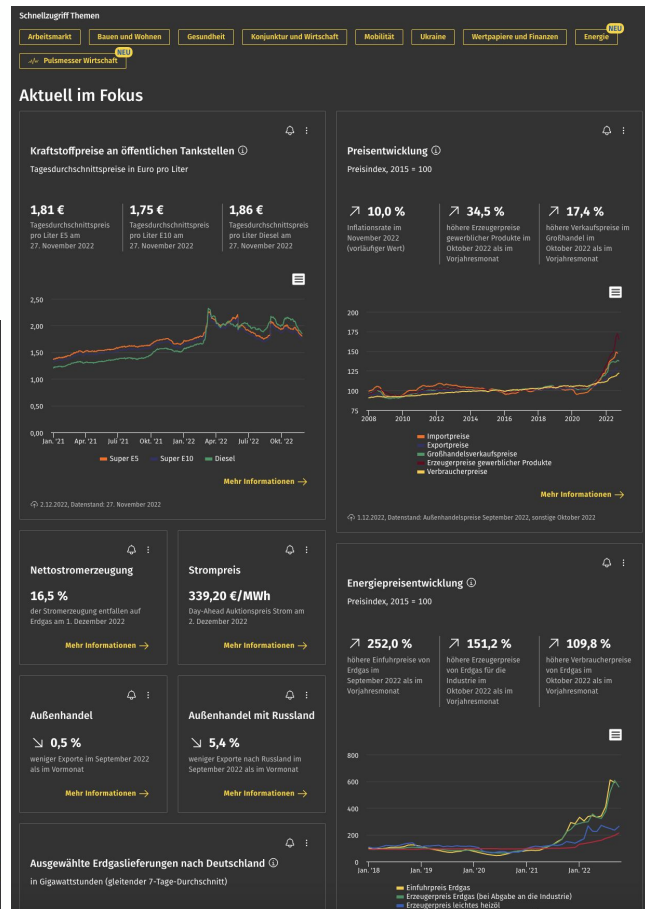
Schnellzugriff Themen

Arbeitsmarkt | Bauen und Wohnen | Gesundheit | Konjunktur und Wirtschaft | Mobilität | Ukraine | Wertpapiere und Finanzen | NEU Energie | NEU Pulsmesser Wirtschaft

Aktuell im Fokus

Kraftstoffpreise an öffentlichen Tankstellen ⓘ

Tagesdurchschnittspreise in Euro pro Liter

1,81 €
Tagesdurchschnittspreis pro Liter E5 am 27. November 2022

1,75 €
Tagesdurchschnittspreis pro Liter E10 am 27. November 2022

1,86 €
Tagesdurchschnittspreis pro Liter Diesel am 27. November 2022

2,50
2,00
1,50
1,00
0,50
0,00
Jan. '21 Apr. '21 Juli '21 Okt. '21 Jan. '22 Apr. '22 Juli '22 Okt. '22

Super E5 Super E10 Diesel

Mehr Informationen →

2.12.2022, Datenstand: 27. November 2022

Preisentwicklung ⓘ

Preisindex, 2015 = 100

↗ 10,0 %
Inflationsrate im November 2022 (vorläufiger Wert)

↗ 34,5 %
höhere Erzeugerpreise gewerblicher Produkte im Oktober 2022 als im Vorjahresmonat

↗ 17,4 %
höhere Verkaufspreise im Großhandel im Oktober 2022 als im Vorjahresmonat

200
175
150
125
100
75
2008 2010 2012 2014 2016 2018 2020 2022

Importpreise
Exportpreise
Großhandelsverkaufspreise
Erzeugerpreise gewerblicher Produkte
Verbraucherpreise

Mehr Informationen →

1.12.2022, Datenstand: Außenhandelspreise September 2022, sonstige Oktober 2022

Nettostromerzeugung

16,5 %
der Stromerzeugung entfallen auf Erdgas am 1. Dezember 2022

Mehr Informationen →

Strompreis

339,20 €/MWh
Day-Ahead Auktionspreis Strom am 2. Dezember 2022

Mehr Informationen →

Energiepreisentwicklung ⓘ

Preisindex, 2015 = 100

↗ 252,0 %
höhere Einfuhrpreise von Erdgas im September 2022 als im Vorjahresmonat

↗ 151,2 %
höhere Erzeugerpreise von Erdgas für die Industrie im Oktober 2022 als im Vorjahresmonat

↗ 109,8 %
höhere Verbraucherpreise von Erdgas im Oktober 2022 als im Vorjahresmonat

Außenhandel

↘ 0,5 %
weniger Exporte im September 2022 als im Vormonat

Mehr Informationen →

Außenhandel mit Russland

↘ 5,4 %
weniger Exporte nach Russland im September 2022 als im Vormonat

Mehr Informationen →

800
600
400
200
0
Jan. '18 Jan. '19 Jan. '20 Jan. '21 Jan. '22

Einfuhrpreis Erdgas
Erzeugerpreis Erdgas (bei Abgabe an die Industrie)
Erzeugerpreis leichtes Heizöl

Ausgewählte Erdgaslieferungen nach Deutschland ⓘ

in Gigawattstunden (gleitender 7-Tage-Durchschnitt)